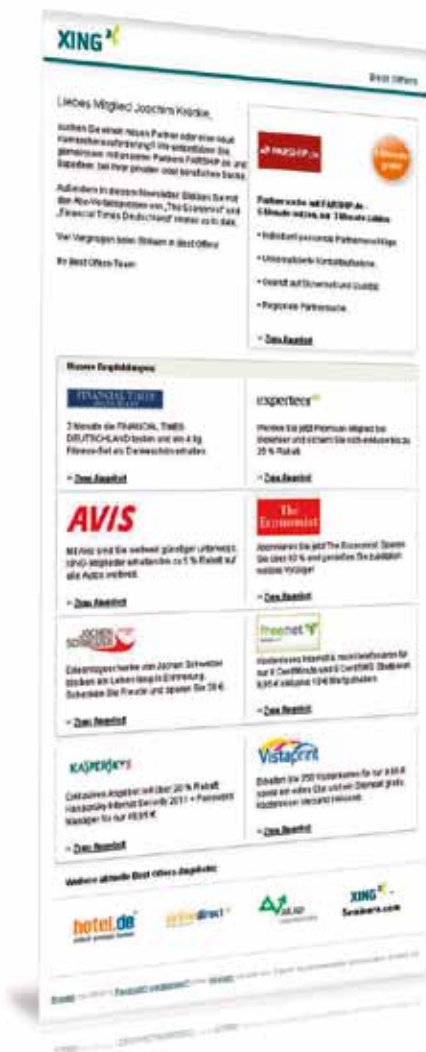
XING

Best Offers

Liebes Mitglied Joachim Kolrike,

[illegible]

Ihr Best Offers-Team

PARSHIP

Partnersuche mit PARSHIP.de

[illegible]

» Zum Angebot

Unsere Empfehlungen

FINANCIAL TIMES DEUTSCHLAND

3 Monate die FINANCIAL TIMES DEUTSCHLAND testen und ein 4 kg Fitness-Set als Dankeschön erhalten.

» Zum Angebot

experteer

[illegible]

» Zum Angebot

AVIS

Mit Avis sind Sie weltweit günstiger unterwegs. XING-Mitglieder erhalten bis zu 5 % Rabatt auf alle Autos weltweit.

» Zum Angebot

The Economist

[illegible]

» Zum Angebot

JOCHEN SCHWEIZER

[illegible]

» Zum Angebot

freenet

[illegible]

» Zum Angebot

KASPERSKY

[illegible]

» Zum Angebot

Vistaprint

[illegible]

» Zum Angebot

Weitere aktuelle Best Offers-Angebote:

hotel.de

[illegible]

XING Seminare.com

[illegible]